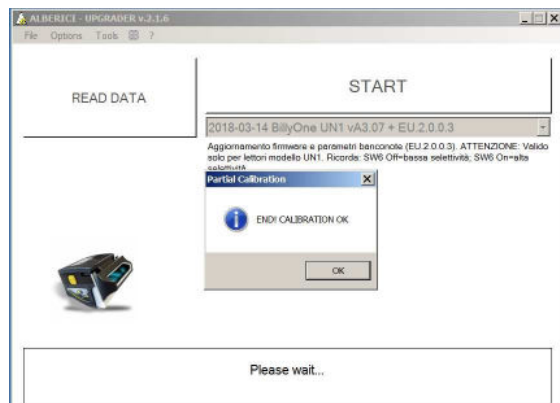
ALBERICI - UPGRADER v.2.1.6
File Options Tools ?

READ DATA

START

2018-03-14 BillyOne UN1 vA3.07 + EU.2.0.0.3

Aggiornamento firmware e parametri banconote (EU.2.0.0.3). ATTENZIONE: Valido solo per lettori modello UN1. Ricorda: SW6 Off=bassa selettività; SW6 On=alta selettività

Partial Calibration

END! CALIBRATION OK

OK

Please wait...